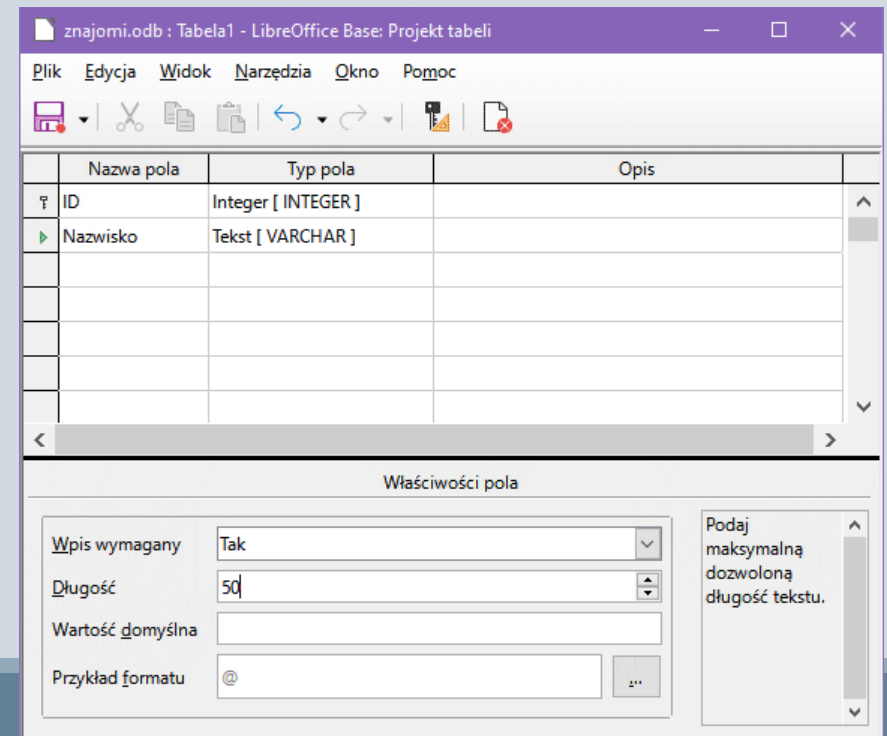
znajomi.odb : Tabela1 - LibreOffice Base: Projekt tabeli

Plik Edycja Widok Narzędzia Okno Pomoc

| | Nazwa pola | Typ pola | Opis |
|---|---|---|---|
| | ID | Integer [ INTEGER ] | |
| | Nazwisko | Tekst [ VARCHAR ] | |
| | | | |
| | | | |
| | | | |
| | | | |
| | | | |

Właściwości pola

Wpis wymagany Tak

Długość 50

Wartość domyślna

Przykład formatu @ ...

Podaj maksymalną dozwoloną długość tekstu.